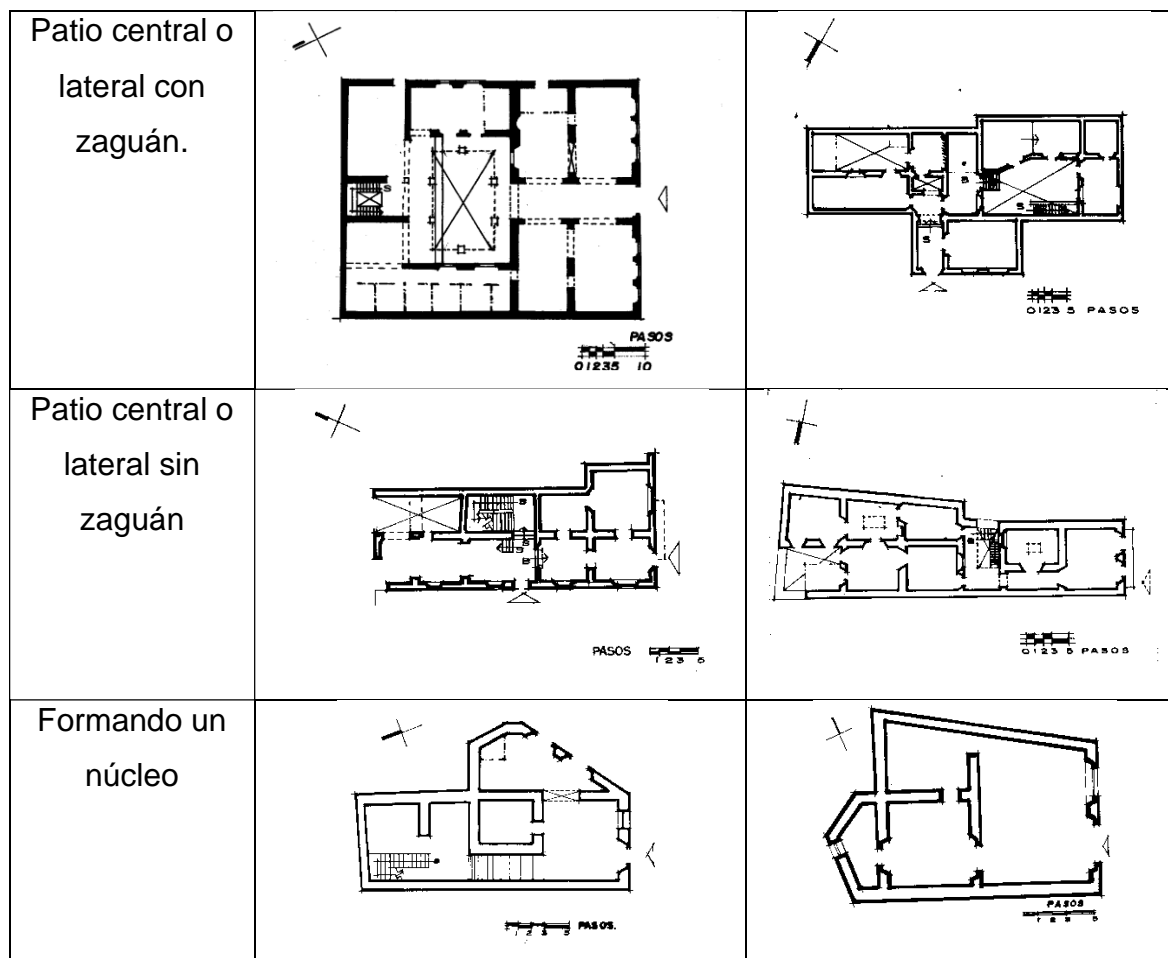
| | | |
|---|---|---|
| Patio central o lateral con zaguán. | S<br>PASOS<br>0 1 2 3 5 10 | S S S S<br>0 1 2 3 5 PASOS |
| Patio central o lateral sin zaguán | S S<br>PASOS 1 2 3 5 | S<br>0 1 2 3 5 PASOS |
| Formando un núcleo | 1 2 3 5 PASOS. | PASOS<br>1 2 3 5 |